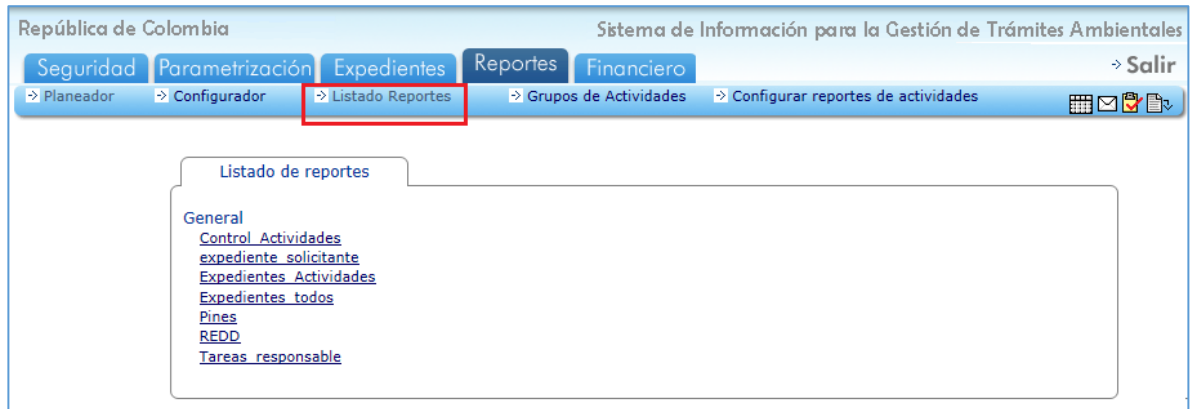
República de Colombia

Sistema de Información para la Gestión de Trámites Ambientales

Seguridad Parametrización Expedientes Reportes Financiero

Salir

Planeador Configurador Listado Reportes Grupos de Actividades Configurar reportes de actividades

Listado de reportes

General
Control Actividades
expediente solicitante
Expedientes Actividades
Expedientes todos
Pines
REDD
Tareas responsable